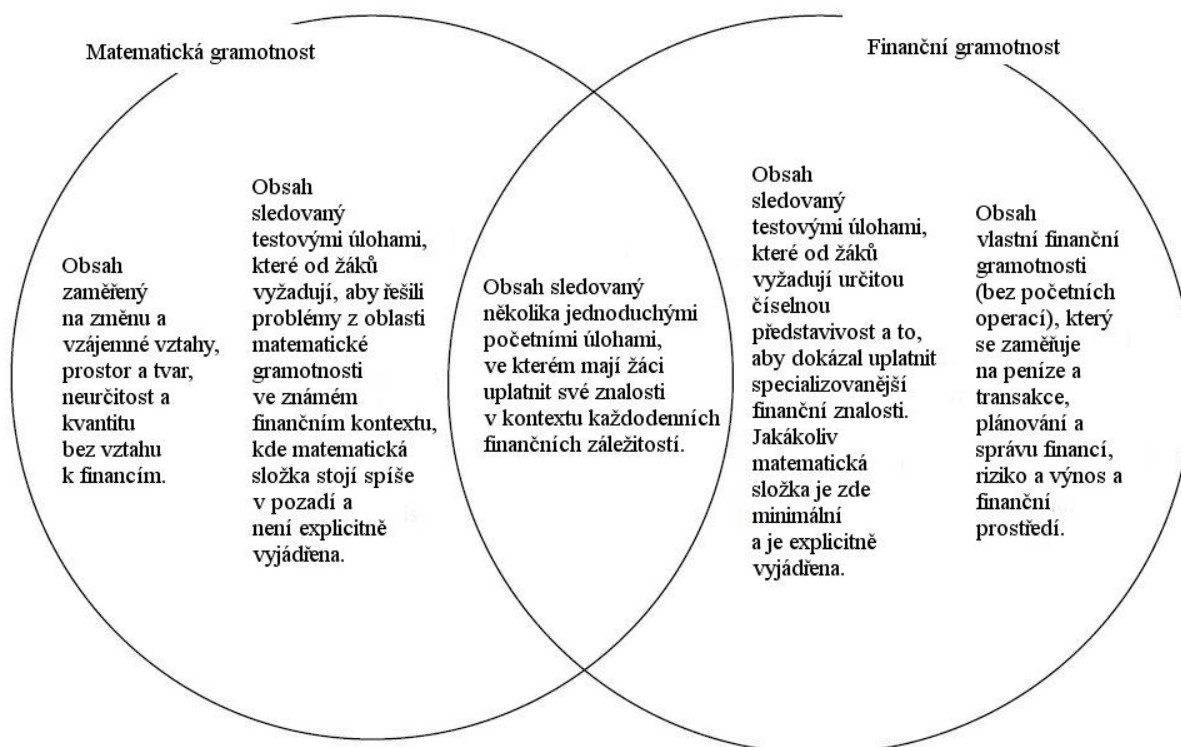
Matematická gramotnost

Finanční gramotnost

Obsah zaměřený na změnu a vzájemné vztahy, prostor a tvar, neurčitost a kvantitu bez vztahu k financím.

Obsah sledovaný testovými úlohami, které od žáků vyžadují, aby řešili problémy z oblasti matematické gramotnosti ve známém finančním kontextu, kde matematická složka stojí spíše v pozadí a není explicitně vyjádřena.

Obsah sledovaný několika jednoduchými početními úlohami, ve kterém mají žáci uplatnit své znalosti v kontextu každodenních finančních záležitostí.

Obsah sledovaný testovými úlohami, které od žáků vyžadují určitou číselnou představivost a to, aby dokázal uplatnit specializovanější finanční znalosti. Jakákoliv matematická složka je zde minimální a je explicitně vyjádřena.

Obsah vlastní finanční gramotnosti (bez početních operací), který se zaměňuje na peníze a transakce, plánování a správu financí, riziko a výnos a finanční prostředí.